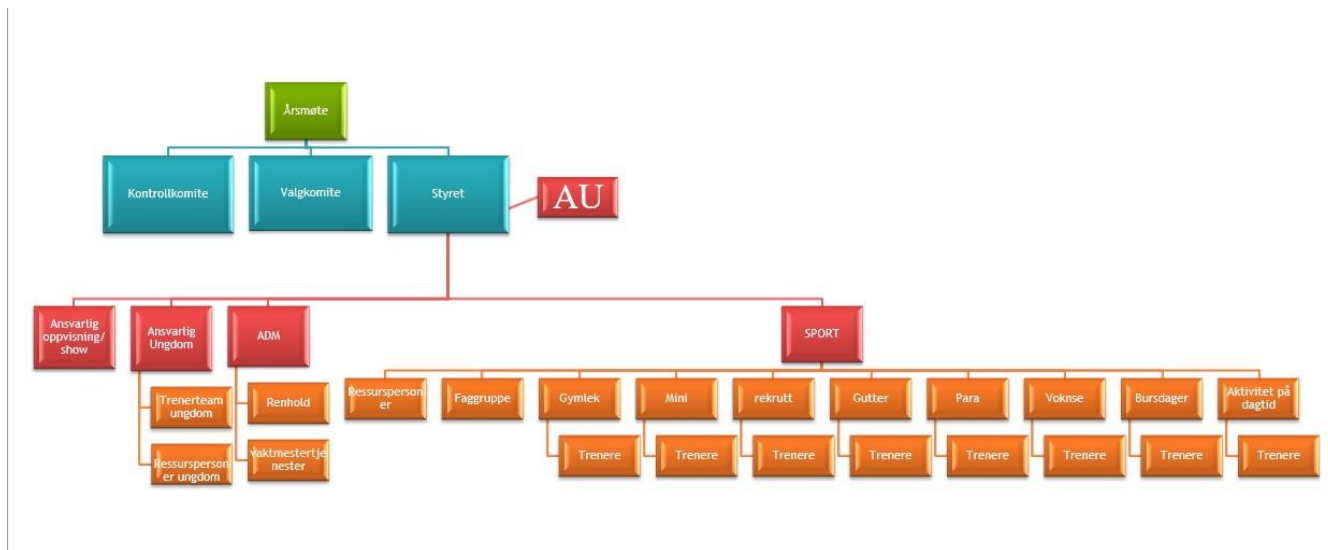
Årsmøte

Kontrollkomite

Valgkomite

Styret

AU

Ansvarlig oppvisning/ show

Ansvarlig Ungdom

Trenerteam ungdom

Ressurspersoner ungdom

ADM

Renhold

Vaktmestertjenester

SPORT

Ressurspersoner

Faggruppe

Gymlek

Trenere

Mini

Trenere

rekrutt

Trenere

Gutter

Trenere

Para

Trenere

Voksne

Trenere

Bursdager

Trenere

Aktivitet på dagtid

Trenere